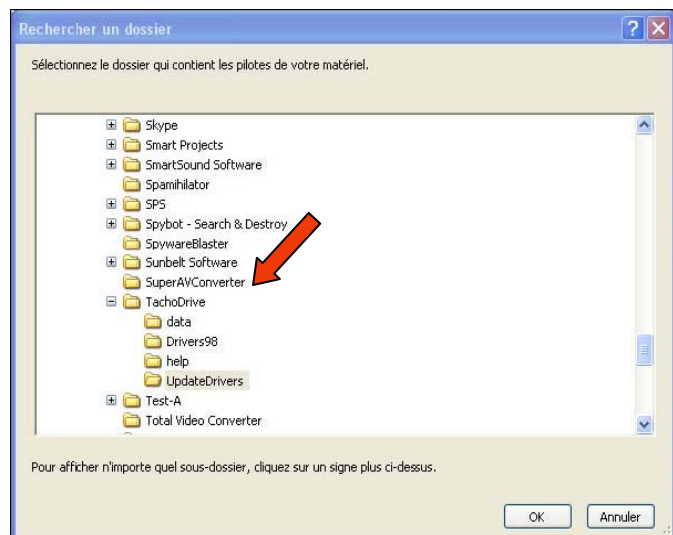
Rechercher un dossier

Sélectionnez le dossier qui contient les pilotes de votre matériel.

Skype
Smart Projects
SmartSound Software
Spamihilator
SPS
Spybot - Search & Destroy
SpywareBlaster
Sunbelt Software
SuperAVConverter
TachoDrive
data
Drivers98
help
UpdateDrivers
Test-A
Total Video Converter

Pour afficher n'importe quel sous-dossier, cliquez sur un signe plus ci-dessus.

OK
Annuler